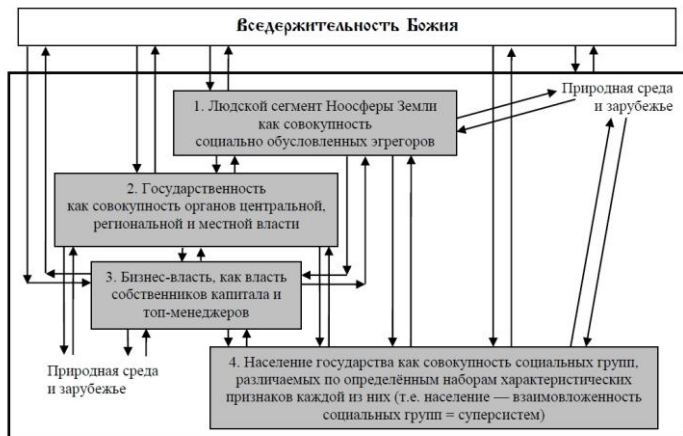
Вседержительность Божия

1. Людской сегмент Ноосферы Земли как совокупность социально обусловленных эгрегоров

Природная среда и зарубежье

2. Государственность как совокупность органов центральной, региональной и местной власти

3. Бизнес-власть, как власть собственников капитала и топ-менеджеров

Природная среда и зарубежье

4. Население государства как совокупность социальных групп, различаемых по определённым наборам характеристических признаков каждой из них (т.е. население — взаимовложенность социальных групп = суперсистем)